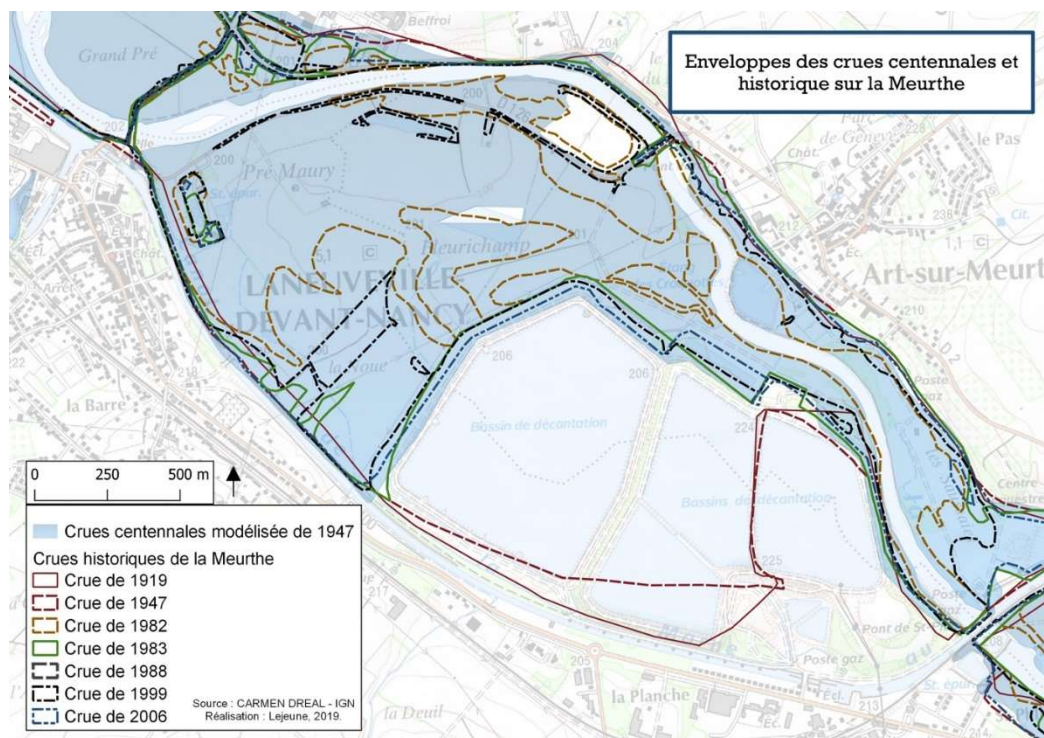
Enveloppes des crues centennales et historique sur la Meurthe

Beffroi
Grand Pré
202
204
200
Pré Maury
St. épur.
Fleurichamp
LANEUVEVILLE DEVANT-NANCY
la Noue
Châl.
de Genève
le Pas
Art-sur-Meurt
210
206
206
224
225
Bassin de décantation
Bassins de décantation
la Barre
218
222
Poste gaz
Pont de Sc
Poste gaz
la Planche
la Deuil
205
217
213
Centre
St. épur.

0 250 500 m

Crues centennales modélisée de 1947
Crues historiques de la Meurthe
Crue de 1919
Crue de 1947
Crue de 1982
Crue de 1983
Crue de 1988
Crue de 1999
Crue de 2006

Source : CARMEN DREAL - IGN
Réalisation : Lejeune, 2019.